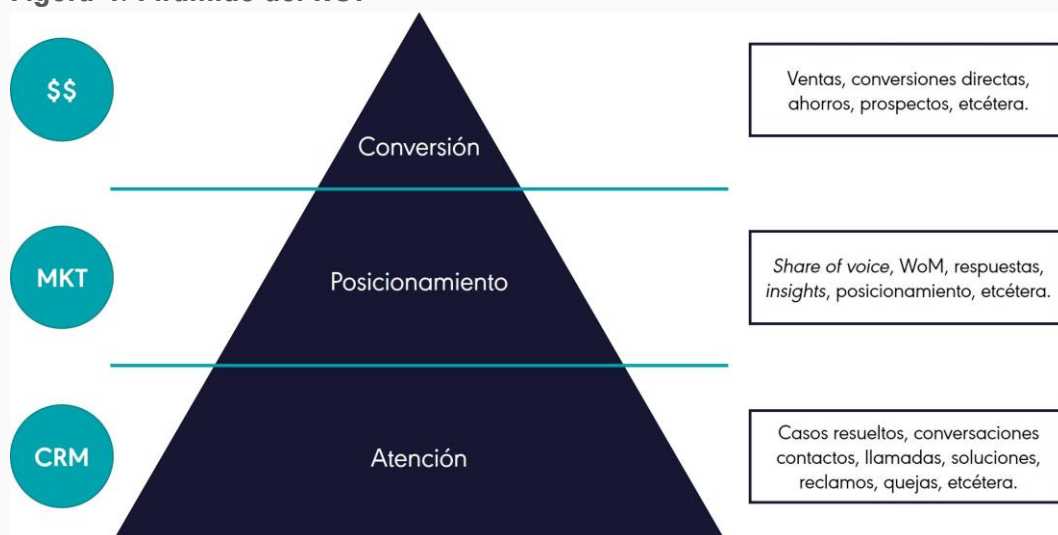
Figura 1. Pirámide del ROI

$$

Conversión

Ventas, conversiones directas, ahorros, prospectos, etcétera.

MKT

Posicionamiento

Share of voice, WoM, respuestas, insights, posicionamiento, etcétera.

CRM

Atención

Casos resueltos, conversaciones contactos, llamadas, soluciones, reclamos, quejas, etcétera.